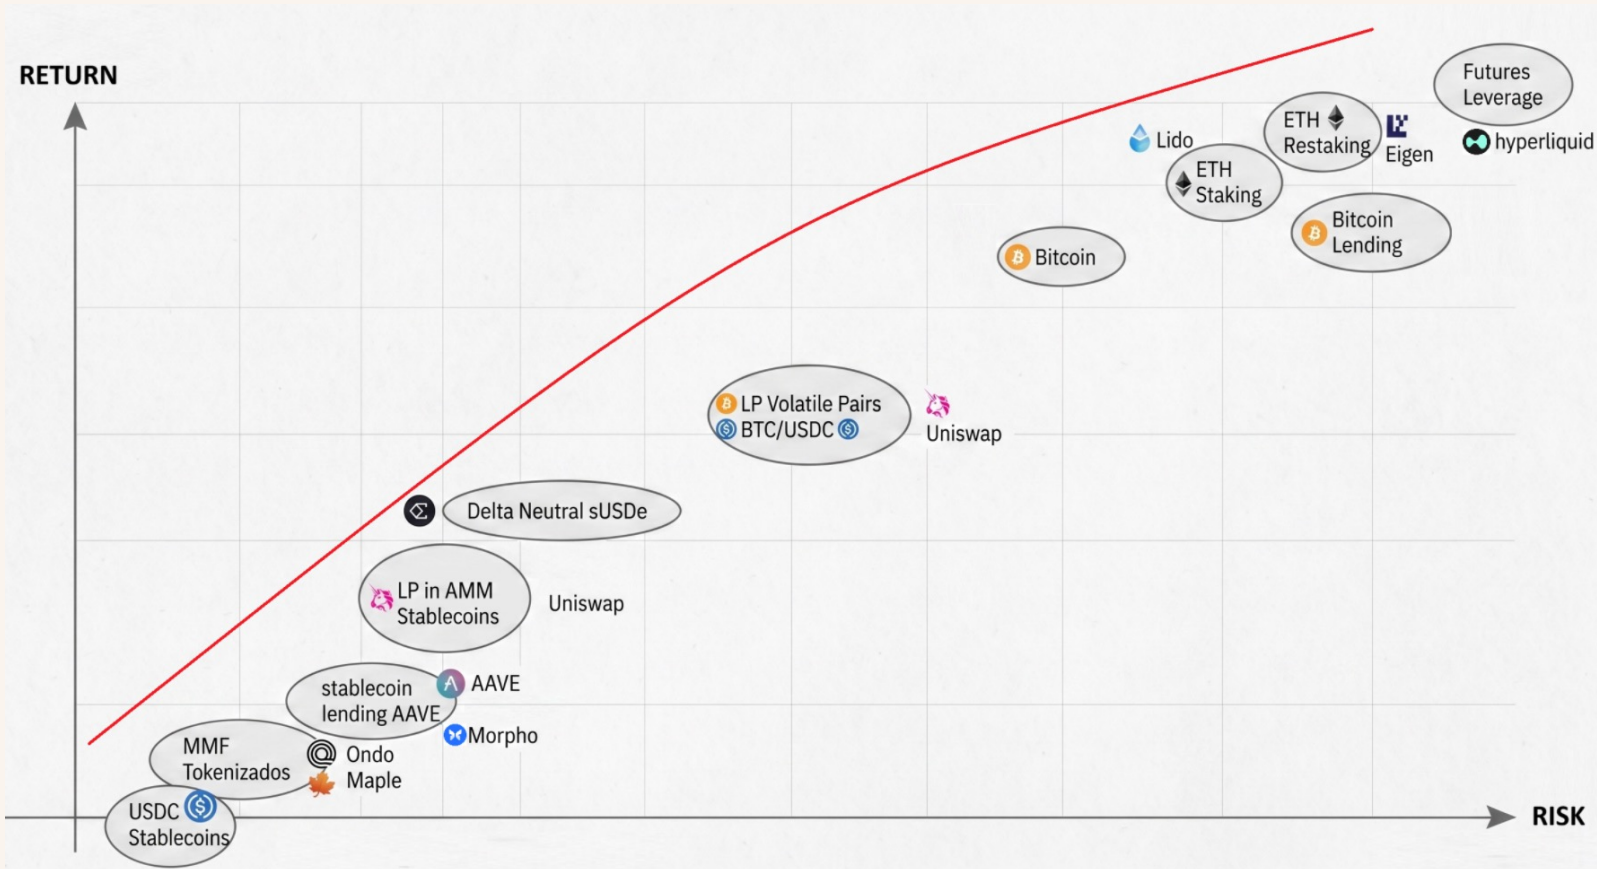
RETURN

Futures Leverage

ETH Restaking

Eigen

hyperliquid

Lido

ETH Staking

Bitcoin Lending

Bitcoin

LP Volatile Pairs BTC/USDC

Uniswap

Delta Neutral sUSDe

LP in AMM Stablecoins

Uniswap

stablecoin lending AAVE

AAVE

Morpho

MMF Tokenizados

Ondo

Maple

USDC Stablecoins

RISK